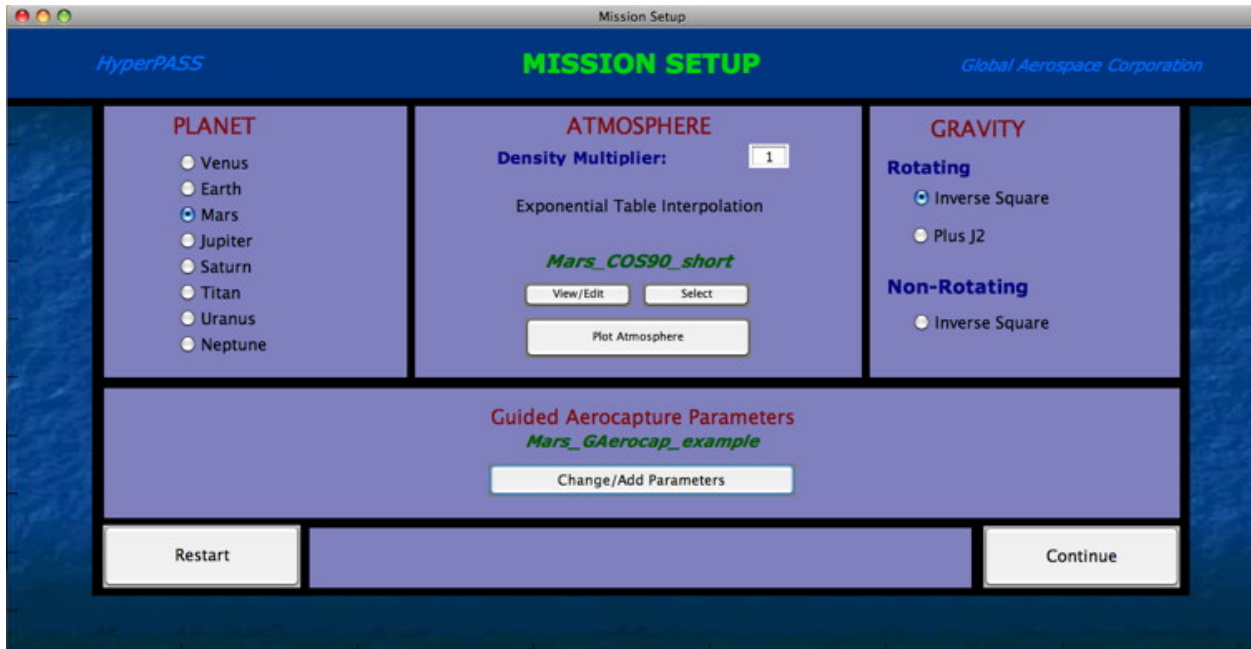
Mission Setup

HyperPASS

MISSION SETUP

Global Aerospace Corporation

PLANET

Venus
Earth
Mars
Jupiter
Saturn
Titan
Uranus
Neptune

ATMOSPHERE

Density Multiplier: 1

Exponential Table Interpolation

Mars_COS90_short

View/Edit

Select

Plot Atmosphere

GRAVITY

Rotating

Inverse Square

Plus J2

Non-Rotating

Inverse Square

Guided Aerocapture Parameters

Mars_GAerocap_example

Change/Add Parameters

Restart

Continue